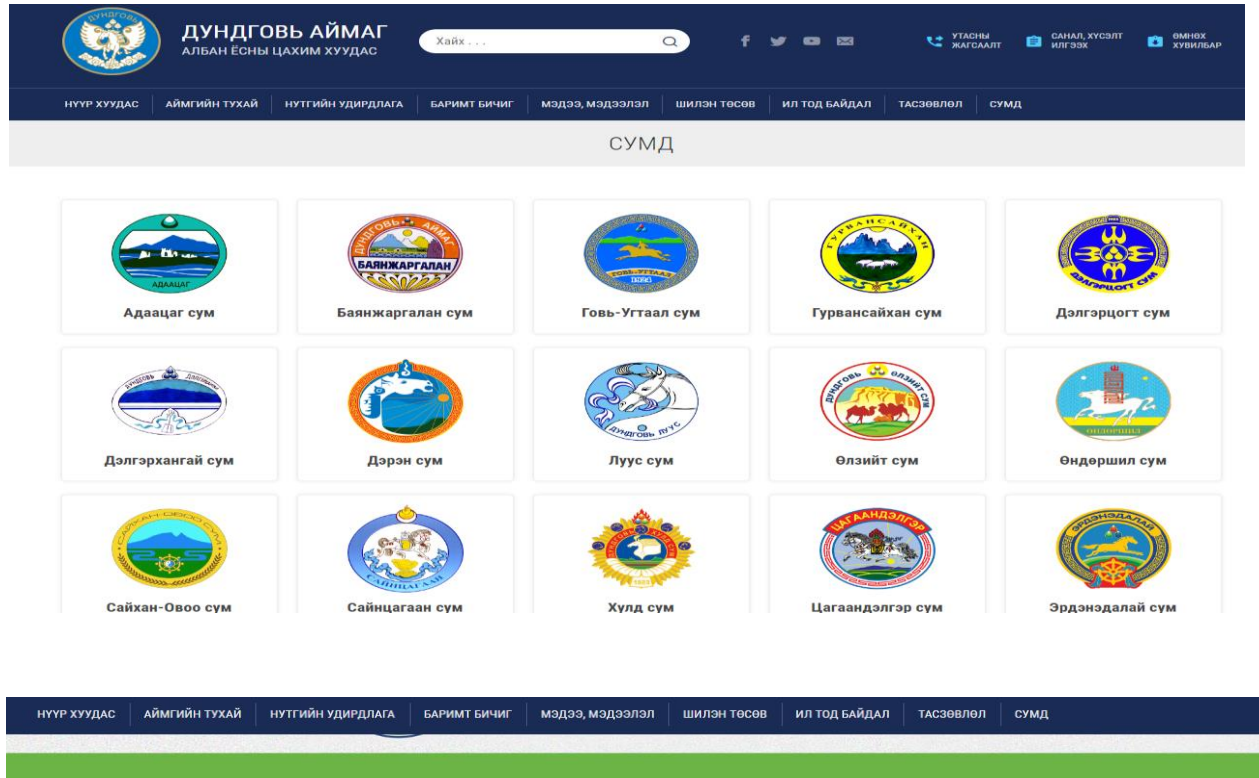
ДУНДГОВЬ АЙМАГ
АЛБАН ЁСНЫ ЦАХИМ ХУУДАС

Хайх . . .

УТАСНЫ ЖАГСААЛТ
САНАЛ, ХҮСЭЛТ ИЛГЭЭХ
ӨМНӨХ ХУВИЛБАР

НҮҮР ХУУДАС | АЙМГИЙН ТУХАЙ | НУТГИЙН УДИРДЛАГА | БАРИМТ БИЧИГ | МЭДЭЭ, МЭДЭЭЛЭЛ | ШИЛЭН ТӨСӨВ | ИЛ ТОД БАЙДАЛ | ТАСЗӨВЛӨЛ | СУМД

СУМД

АДААЦАГ
Адаацаг сум

ДУНДГОВЬ АЙМАГ БАЯНЖАРГАЛАН
Баянжаргалан сум

ГОВЬ-УГТААЛ
Говь-Угтаал сум

ГУРВАНСАЙХАН
Гурвансайхан сум

ДЭЛГЭРЦОГТ СУМ
Дэлгэрцогт сум

Дэлгэрхангай сум

Дэрэн сум

ДУНДГОВЬ ЛУУС
Луус сум

ДУНДГОВЬ ӨЛЗИЙТ СУМ
Өлзийт сум

ӨНДӨРШИЛ
Өндөршил сум

САЙХАН-ОВОО СУМ
Сайхан-Овоо сум

САЙНЦАГААН
Сайнцагаан сум

Хулд сум

ЦАГААНДЭЛГЭР
Цагаандэлгэр сум

ЭРДЭНЭДАЛАЙ
Эрдэнэдалай сум

НҮҮР ХУУДАС | АЙМГИЙН ТУХАЙ | НУТГИЙН УДИРДЛАГА | БАРИМТ БИЧИГ | МЭДЭЭ, МЭДЭЭЛЭЛ | ШИЛЭН ТӨСӨВ | ИЛ ТОД БАЙДАЛ | ТАСЗӨВЛӨЛ | СУМД